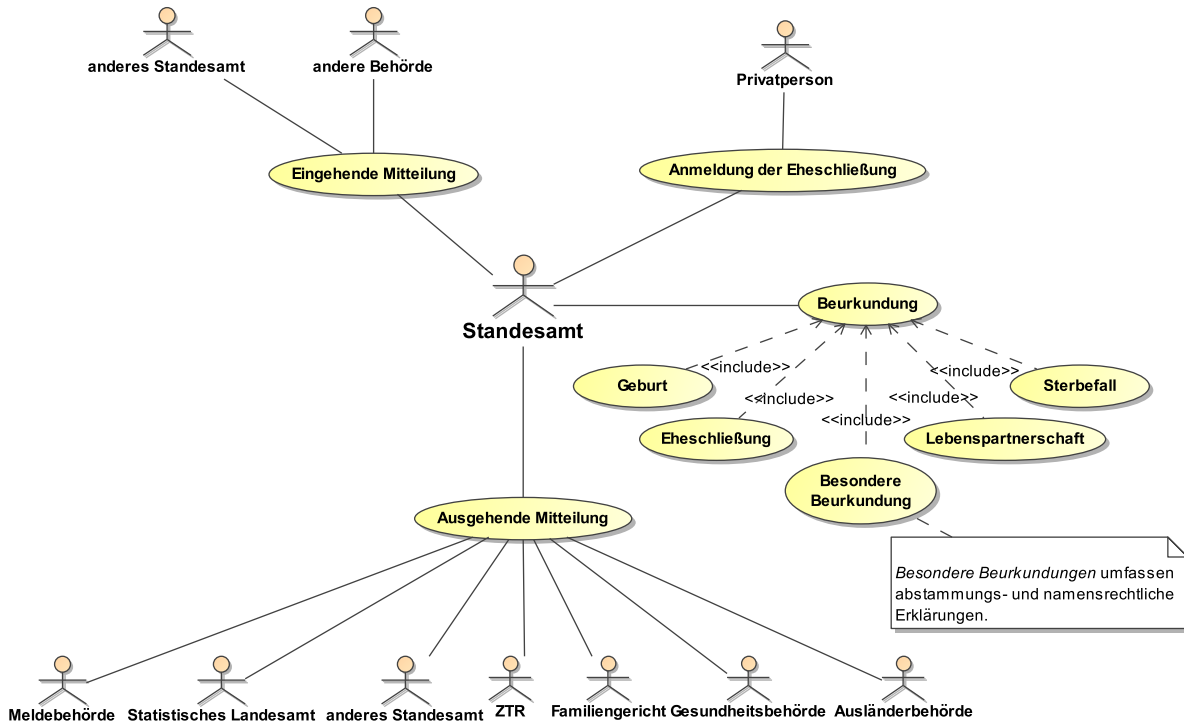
anderes Standesamt

andere Behörde

Privatperson

Eingehende Mitteilung

Anmeldung der Eheschließung

Standesamt

Beurkundung

<<include>>

<<include>>

<<include>>

<<include>>

<<include>>

Geburt

Sterbefall

Eheschließung

Lebenspartnerschaft

Besondere Beurkundung

Ausgehende Mitteilung

*Besondere Beurkundungen* umfassen abstammungs- und namensrechtliche Erklärungen.

Meldebehörde

Statistisches Landesamt

anderes Standesamt

ZTR

Familiengericht

Gesundheitsbehörde

Ausländerbehörde